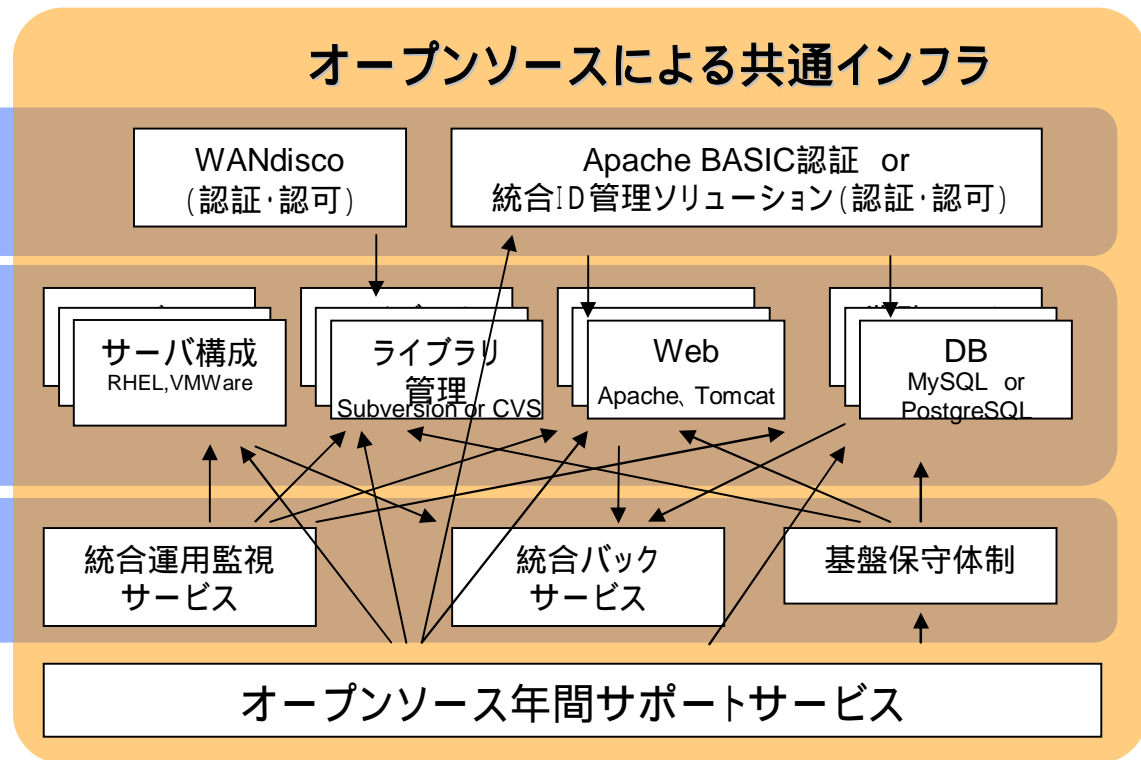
オープンソースによる共通インフラ

WANdisco
(認証･認可)

Apache BASIC認証 or
統合ID管理ソリューション(認証･認可)

サーバ構成
RHEL,VMWare

ライブラリ
管理
Subversion or CVS

Web
Apache、Tomcat

DB
MySQL or
PostgreSQL

統合運用監視
サービス

統合バック
サービス

基盤保守体制

オープンソース年間サポートサービス